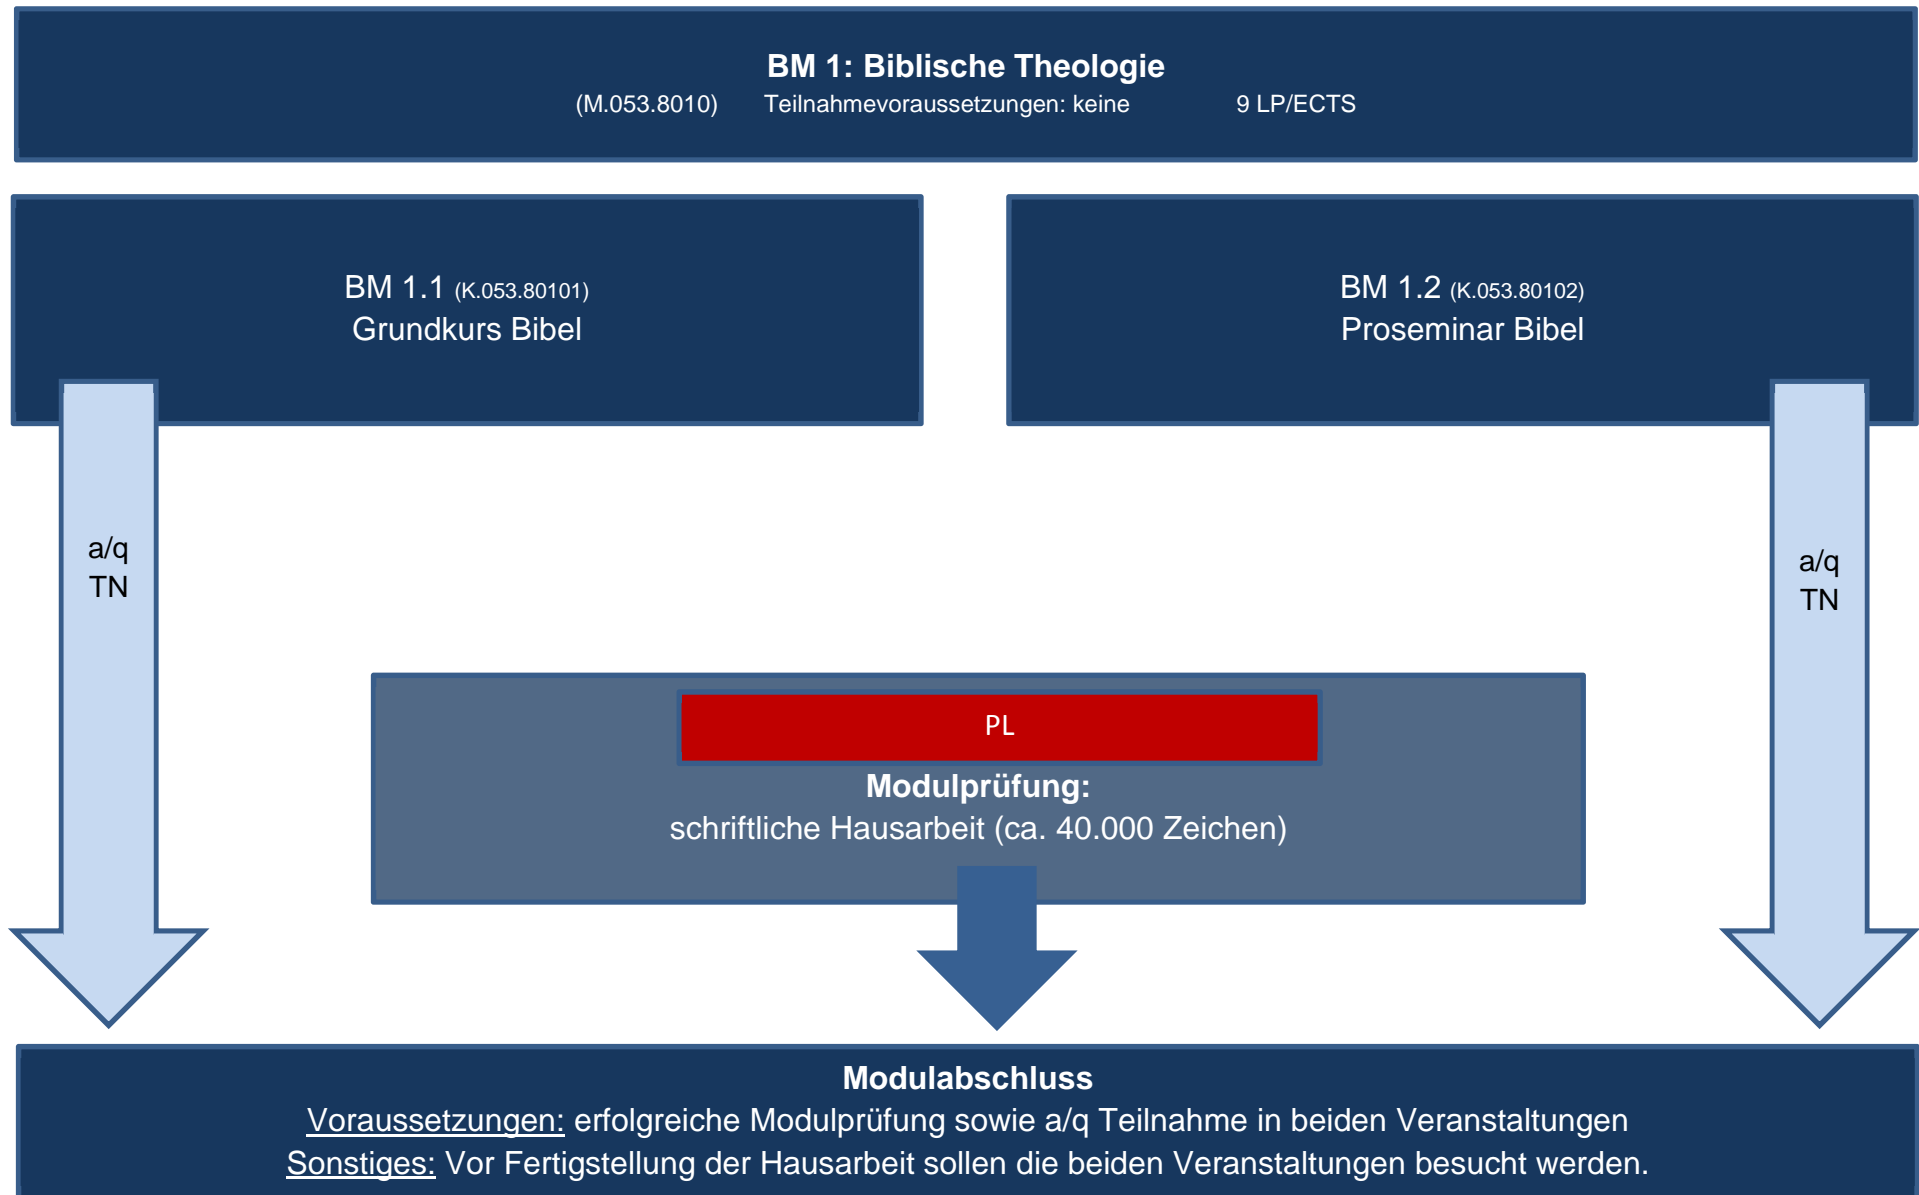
**BM 1: Biblische Theologie**
(M.053.8010) Teilnahmevoraussetzungen: keine 9 LP/ECTS

BM 1.1 (K.053.80101)
Grundkurs Bibel

BM 1.2 (K.053.80102)
Proseminar Bibel

a/q
TN

a/q
TN

PL

**Modulprüfung:**
schriftliche Hausarbeit (ca. 40.000 Zeichen)

**Modulabschluss**
Voraussetzungen: erfolgreiche Modulprüfung sowie a/q Teilnahme in beiden Veranstaltungen
Sonstiges: Vor Fertigstellung der Hausarbeit sollen die beiden Veranstaltungen besucht werden.